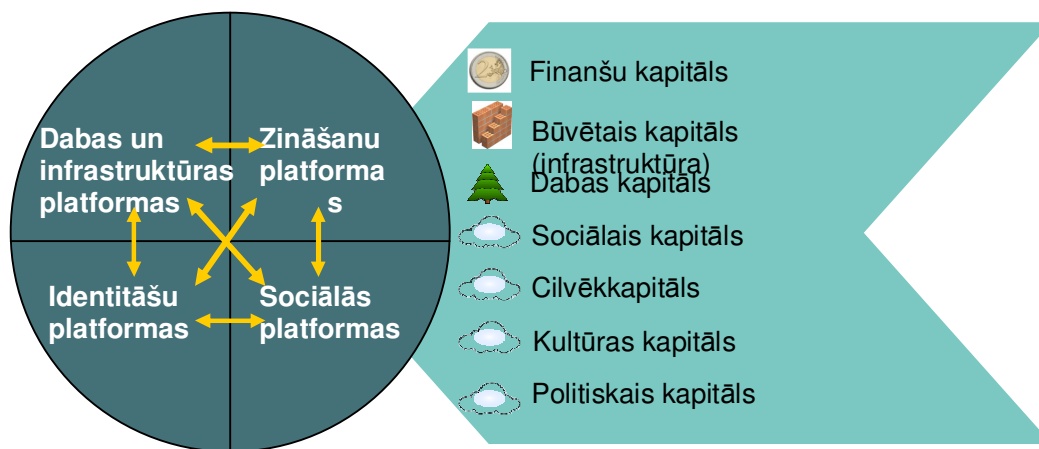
Dabas un infrastruktūras platformas

Zināšanu platforma s

Identitāšu platformas

Sociālās platformas

Finanšu kapitāls

Būvētais kapitāls (infrastruktūra)

Dabas kapitāls

Sociālais kapitāls

Cilvēkkapitāls

Kultūras kapitāls

Politiskais kapitāls